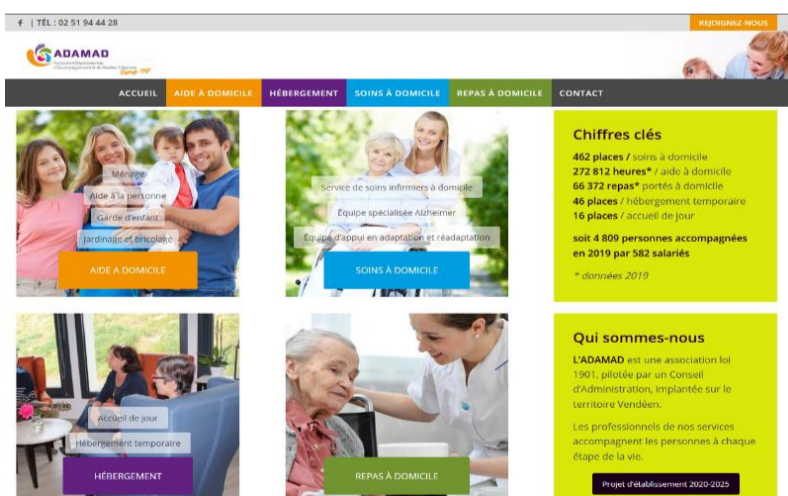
f | TÉL : 02 51 94 44 28

REJOIGNEZ-NOUS

ADAMAD

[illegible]

ACCUEIL AIDE À DOMICILE HÉBERGEMENT SOINS À DOMICILE REPAS À DOMICILE CONTACT

Ménage
Aide à la personne
Garde d'enfant
Jardinage et bricolage

AIDE A DOMICILE

Service de soins infirmiers à domicile
Équipe spécialisée Alzheimer
Équipe d'appui en adaptation et réadaptation

SOINS À DOMICILE

Chiffres clés

462 places / soins à domicile
272 812 heures* / aide à domicile
66 372 repas* portés à domicile
46 places / hébergement temporaire
16 places / accueil de jour

soit 4 809 personnes accompagnées en 2019 par 582 salariés

* données 2019

Accueil de jour
Hébergement temporaire

HÉBERGEMENT

REPAS À DOMICILE

Qui sommes-nous

L'ADAMAD est une association loi 1901, pilotée par un Conseil d'Administration, implantée sur le territoire Vendéen.

Les professionnels de nos services accompagnent les personnes à chaque étape de la vie.

Projet d'établissement 2020-2025